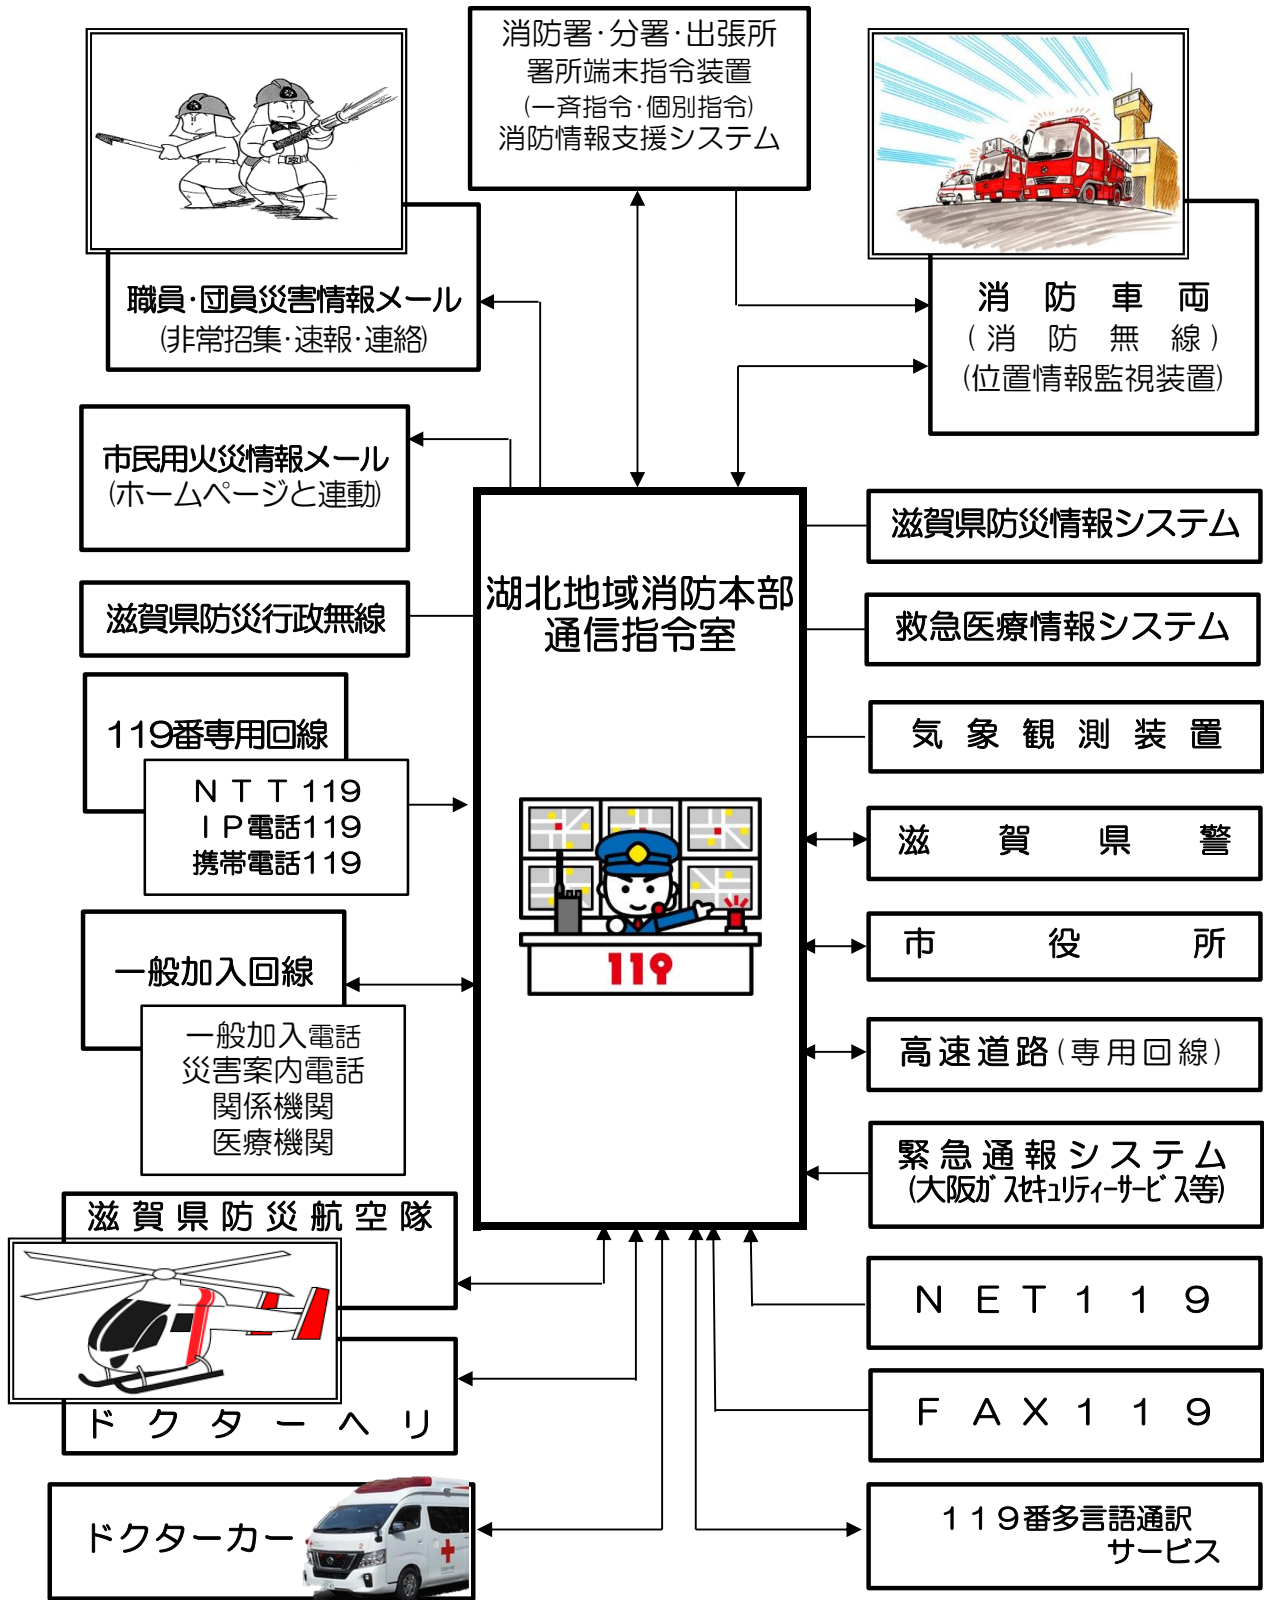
消防署・分署・出張所
署所端末指令装置
(一斉指令・個別指令)
消防情報支援システム

職員・団員災害情報メール
(非常招集・速報・連絡)

消　防　車　両
(消　防　無　線)
(位置情報監視装置)

市民用火災情報メール
(ホームページと連動)

滋賀県防災情報システム

湖北地域消防本部
通信指令室

119

滋賀県防災行政無線

救急医療情報システム

119番専用回線

ＮＴＴ119
ＩＰ電話119
携帯電話119

気　象　観　測　装　置

滋　賀　県　警

一般加入回線

市　役　所

一般加入電話
災害案内電話
関係機関
医療機関

高速道路(専用回線)

緊急通報システム
(大阪ガスセキュリティーサービス等)

滋賀県防災航空隊

ＮＥＴ１１９

ドクターヘリ

ＦＡＸ１１９

ドクターカー

１１９番多言語通訳
サービス